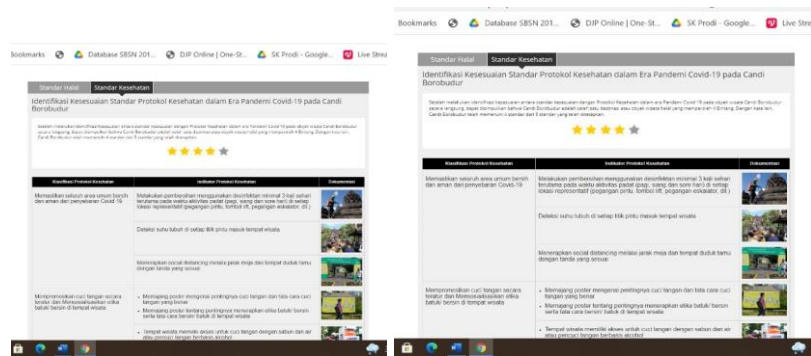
Bookmarks Database SBSN 201... DJP Online | One-St... SK Prodi - Google... Live Strea

Standar Halal Standar Kesehatan

Identifikasi Kesesuaian Standar Protokol Kesehatan dalam Era Pandemi Covid-19 pada Candi Borobudur

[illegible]

| Klasifikasi Protokol Kesehatan | Indikator Protokol Kesehatan | Dokumentasi |
|---|---|---|
| Memastikan seluruh area umum bersih dan aman dari penyebaran Covid 19 | Melakukan pembersihan menggunakan desinfektan minimal 3 kali sehari terutama pada waktu aktivitas padat (pagi, siang dan sore hari) di setiap lokasi representatif (pegangan pintu, tombol lift, pegangan eskalator, dll.) | |
| | Deteksi suhu tubuh di setiap titik pintu masuk tempat wisata | |
| | Menerapkan social distancing melalui jarak meja dan tempat duduk tamu dengan tanda yang sesuai | |
| Mempromosikan cuci tangan secara teratur dan Memosisikan etika batuk/ bersin di tempat wisata | • Memajang poster mengenai pentingnya cuci tangan dan tata cara cuci tangan yang benar<br>• Memajang poster tentang pentingnya menerapkan etika batuk/ bersin serta tata cara batuk/ bersin<br>• Tempat wisata memiliki akses untuk cuci tangan dengan sabun dan air atau pencuci tangan berbasis alkohol | |

Bookmarks Database SBSN 201... DJP Online | One-St... SK Prodi - Google... Live Stre

Standar Halal Standar Kesehatan

Identifikasi Kesesuaian Standar Protokol Kesehatan dalam Era Pandemi Covid-19 pada Candi Borobudur

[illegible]

| Klasifikasi Protokol Kesehatan | Indikator Protokol Kesehatan | Dokumentasi |
|---|---|---|
| Memastikan seluruh area umum bersih dan aman dari penyebaran Covid-19 | Melakukan pembersihan menggunakan desinfektan minimal 3 kali sehari terutama pada waktu aktivitas padat (pagi, siang dan sore hari) di setiap lokasi representatif (pegangan pintu, tombol lift, pegangan eskalator, dll.) | |
| | Deteksi suhu tubuh di setiap titik pintu masuk tempat wisata | |
| | Menerapkan social distancing melalui jarak meja dan tempat duduk tamu dengan tanda yang sesuai | |
| Mempromosikan cuci tangan secara teratur dan Memosisikan etika batuk/ bersin di tempat wisata | • Memajang poster mengenai pentingnya cuci tangan dan tata cara cuci tangan yang benar<br>• Memajang poster tentang pentingnya menerapkan etika batuk/ bersin serta tata cara batuk/ bersin<br>• Tempat wisata memiliki akses untuk cuci tangan dengan sabun dan air atau pencuci tangan berbasis alkohol | |